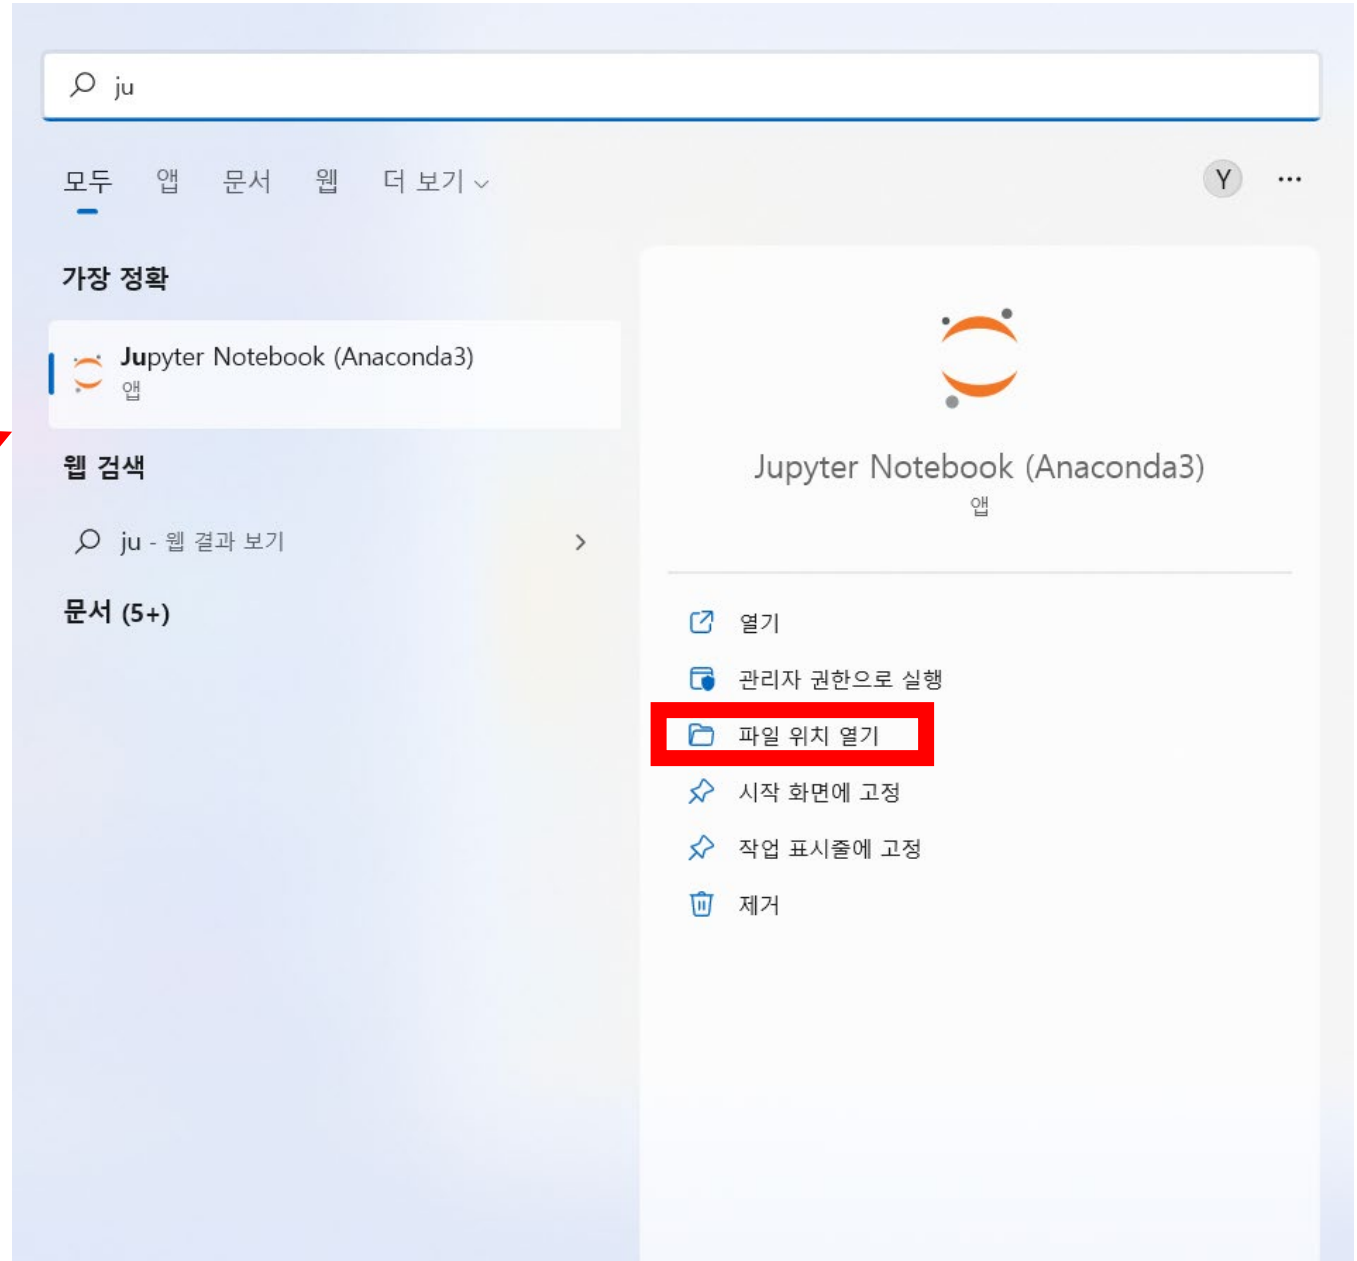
ju

모두 앱 문서 웹 더 보기

Y ···

가장 정확

Jupyter Notebook (Anaconda3)
앱

웹 검색

ju - 웹 결과 보기 >

문서 (5+)

Jupyter Notebook (Anaconda3)
앱

열기
관리자 권한으로 실행
파일 위치 열기
시작 화면에 고정
작업 표시줄에 고정
제거